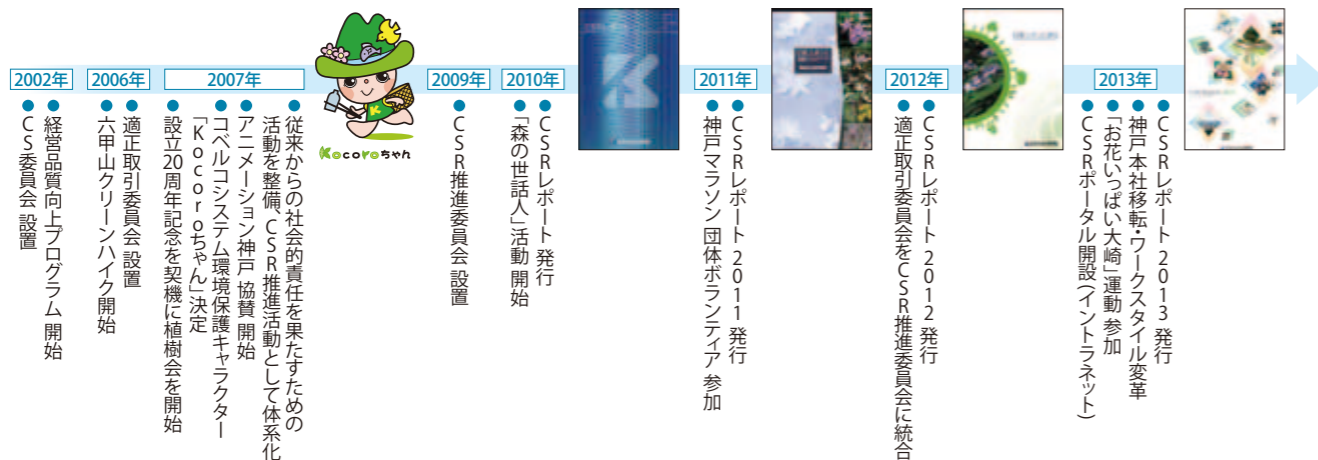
2002年
●経営品質向上プログラム 開始
●CS委員会 設置

2006年
●適正取引委員会 設置
●六甲山クリーンハイク開始

2007年
●従来からの社会的責任を果たすための活動を整備、CSR推進活動として体系化
●アニメーションシステム神戸 協賛 開始
●コベルコシステム環境保護キャラクター「Kocoroちゃん」決定
●設立20周年記念を契機に植樹会を開始

Kocoroちゃん

2009年
●CSR推進委員会 設置

2010年
●CSRレポート 発行
●「森の世話人」活動 開始

2011年
●CSRレポート 2011 発行
●神戸マラソン 団体ボランティア 参加

2012年
●CSRレポート 2012 発行
●適正取引委員会をCSR推進委員会に統合

2013年
●CSRレポート 2013 発行
●神戸本社移転・ワークスタイル変革
●「お花いっぱい大崎」運動参加
●CSRポータル開設(イントラネット)